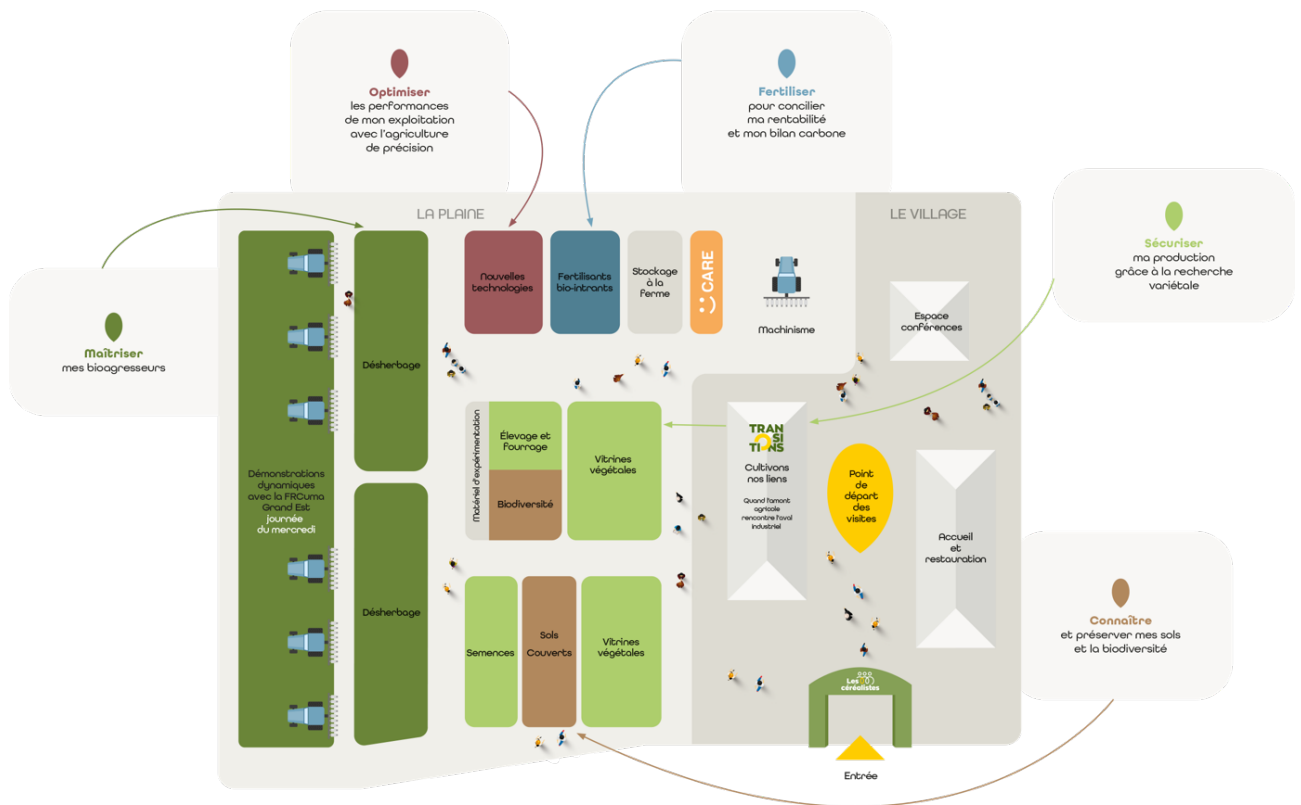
Optimiser
les performances de mon exploitation avec l'agriculture de précision

Fertiliser
pour concilier ma rentabilité et mon bilan carbone

Sécuriser
ma production grâce à la recherche variétale

Maîtriser
mes bioagresseurs

Connaître
et préserver mes sols et la biodiversité

LA PLAINE

LE VILLAGE

Démonstrations dynamiques avec la FRCuma Grand Est journée du mercredi

Désherbage

Désherbage

Nouvelles technologies

Fertilisants bio-intrants

Stockage à la ferme

CARE

Machinisme

Espace conférences

Matériel d'expérimentation

Élevage et fourrage

Biodiversité

Vitrines végétales

TRAN SI TIONS

Cultivons nos liens

Quand l'amont agricole rencontre l'aval industriel

Point de départ des visites

Accueil et restauration

Semences

Sols Couverts

Vitrines végétales

Les céréalistes

Entrée